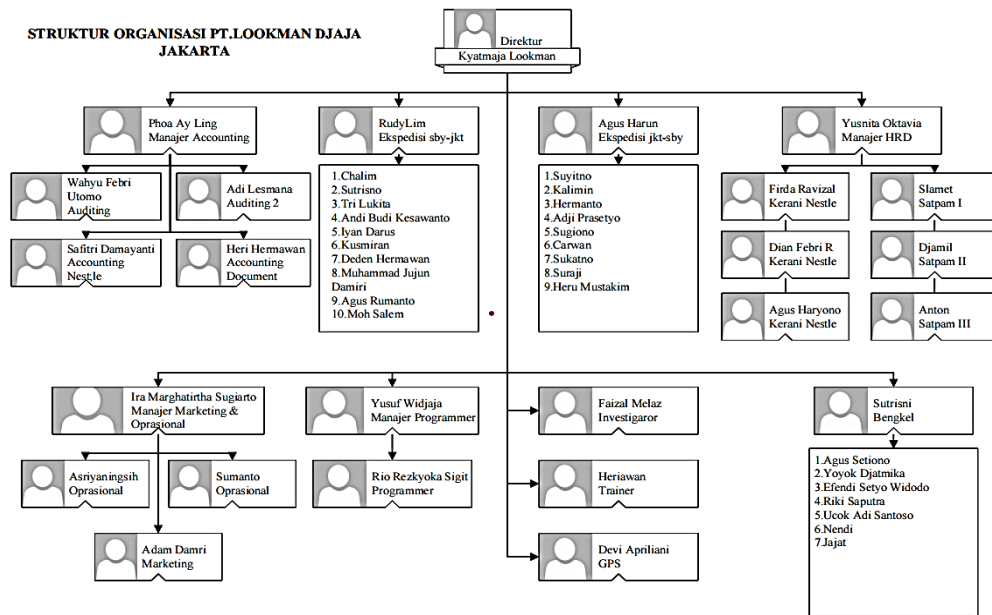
STRUKTUR ORGANISASI PT.LOOKMAN DJAJA JAKARTA

Direktur
Kyatmaja Lookman

Phoa Ay Ling
Manajer Accounting

Wahyu Febri Utomo
Auditing

Adi Lesmana
Auditing 2

Safitri Damayanti
Accounting Nestle

Heri Hermawan
Accounting Document

RudyLim
Ekspedisi sby-jkt

1.Chalim
2.Sutrisno
3.Tri Lukita
4.Andi Budi Kesawanto
5.Iyan Darus
6.Kusmiran
7.Deden Hermawan
8.Muhammad Jujun Damiri
9.Agus Rumanto
10.Moh Salem

Agus Harun
Ekspedisi jkt-sby

1.Suyitno
2.Kalimin
3.Hermanto
4.Adji Prasetyo
5.Sugiono
6.Carwan
7.Sukatno
8.Suraji
9.Heru Mustakim

Yusnita Oktavia
Manajer HRD

Firda Ravizal
Kerani Nestle

Slamet
Satpam I

Dian Febri R
Kerani Nestle

Djamil
Satpam II

Agus Haryono
Kerani Nestle

Anton
Satpam III

Ira Marghatirtha Sugiarto
Manajer Marketing & Oprasional

Asriyaningsih
Oprasional

Sumanto
Oprasional

Adam Damri
Marketing

Yusuf Widjaja
Manajer Programmer

Rio Rezkyoka Sigit
Programmer

Faizal Melaz
Investigaror

Heriawan
Trainer

Devi Apriliani
GPS

Sutrisni
Bengkel

1.Agus Setiono
2.Yoyok Djatmika
3.Efendi Setyo Widodo
4.Riki Saputra
5.Ucok Adi Santoso
6.Nendi
7.Jajat